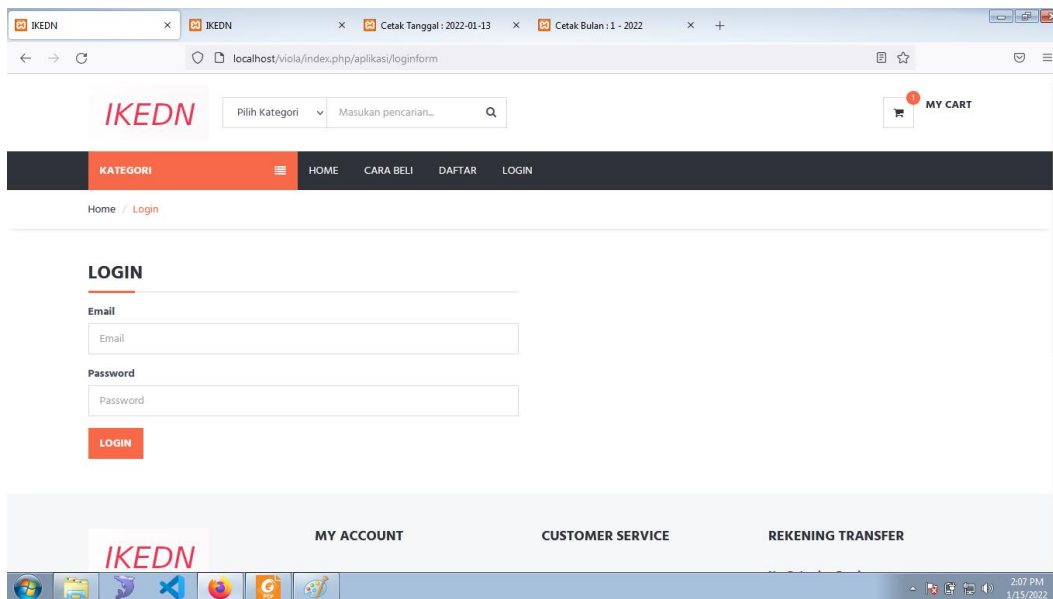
IKEDN ×
IKEDN ×
Cetak Tanggal : 2022-01-13 ×
Cetak Bulan : 1 - 2022 ×
+

localhost/viola/index.php/aplikasi/loginform

IKEDN
Pilih Kategori
Masukan pencarian...
1
MY CART

KATEGORI
HOME
CARA BELI
DAFTAR
LOGIN

Home / Login

LOGIN

Email
Email

Password
Password

LOGIN

IKEDN
MY ACCOUNT
CUSTOMER SERVICE
REKENING TRANSFER
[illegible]

2:07 PM
1/15/2022